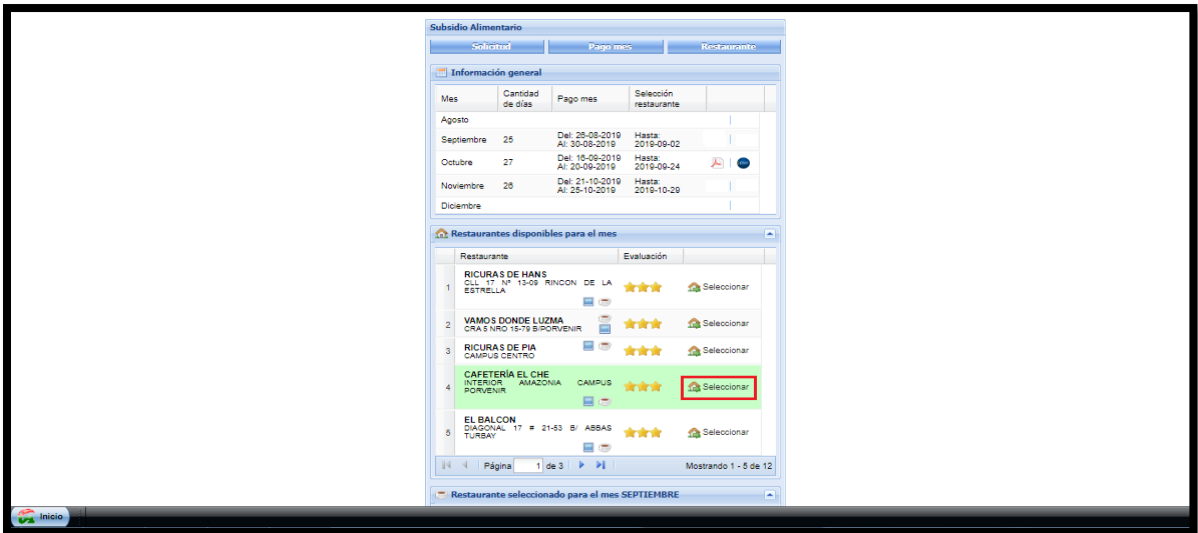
Subsidio Alimentario

Solicitud | Pago mes | Restaurante

Información general

| Mes | Cantidad de días | Pago mes | Selección restaurante | |
|---|---|---|---|---|
| Agosto | | | | |
| Septiembre | 25 | Del: 26-08-2019 Al: 30-08-2019 | Hasta: 2019-09-02 | |
| Octubre | 27 | Del: 16-09-2019 Al: 20-09-2019 | Hasta: 2019-09-24 | |
| Noviembre | 26 | Del: 21-10-2019 Al: 25-10-2019 | Hasta: 2019-10-29 | |
| Diciembre | | | | |

Restaurantes disponibles para el mes

| | Restaurante | Evaluación | |
|---|---|---|---|
| 1 | RICURAS DE HANS CLL 17 Nº 13-09 RINCON DE LA ESTRELLA | | Seleccionar |
| 2 | VAMOS DONDE LUZMA CRA 5 NRO 15-79 B/PORVENIR | | Seleccionar |
| 3 | RICURAS DE PIA CAMPUS CENTRO | | Seleccionar |
| 4 | CAFETERÍA EL CHE INTERIOR AMAZONIA CAMPUS PORVENIR | | Seleccionar |
| 5 | EL BALCON DIAGONAL 17 # 21-53 B/ ABBAS TURBAY | | Seleccionar |

Página 1 de 3   Mostrando 1 - 5 de 12

Restaurante seleccionado para el mes SEPTIEMBRE

Inicio